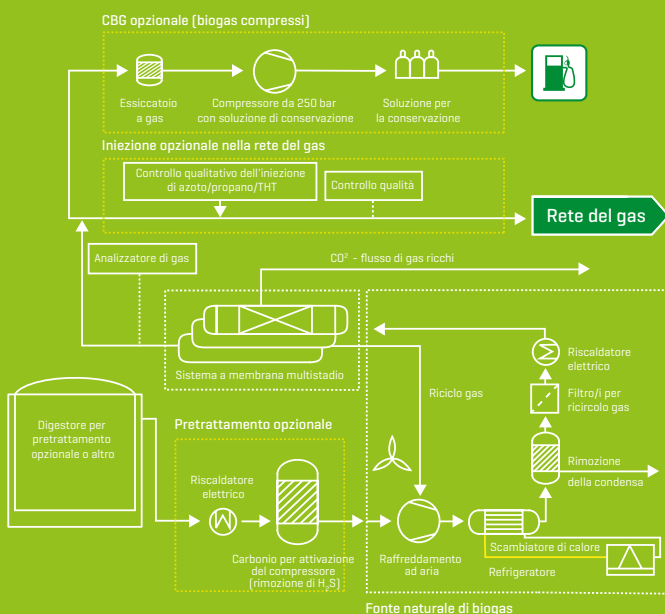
CBG opzionale (biogas compressi)

Essiccatoio a gas

Compressore da 250 bar con soluzione di conservazione

Soluzione per la conservazione

Iniezione opzionale nella rete del gas

Controllo qualitativo dell'iniezione di azoto/propano/THT

Controllo qualità

Rete del gas

Analizzatore di gas

$CO^2$ – flusso di gas ricchi

Sistema a membrana multistadio

Riscaldatore elettrico

Filtro/i per ricircolo gas

Riciclo gas

Digestore per pretrattamento opzionale o altro

Pretrattamento opzionale

Riscaldatore elettrico

Carbonio per attivazione del compressore (rimozione di $H_2S$)

Raffreddamento ad aria

Rimozione della condensa

Scambiatore di calore

Refrigeratore

Fonte naturale di biogas